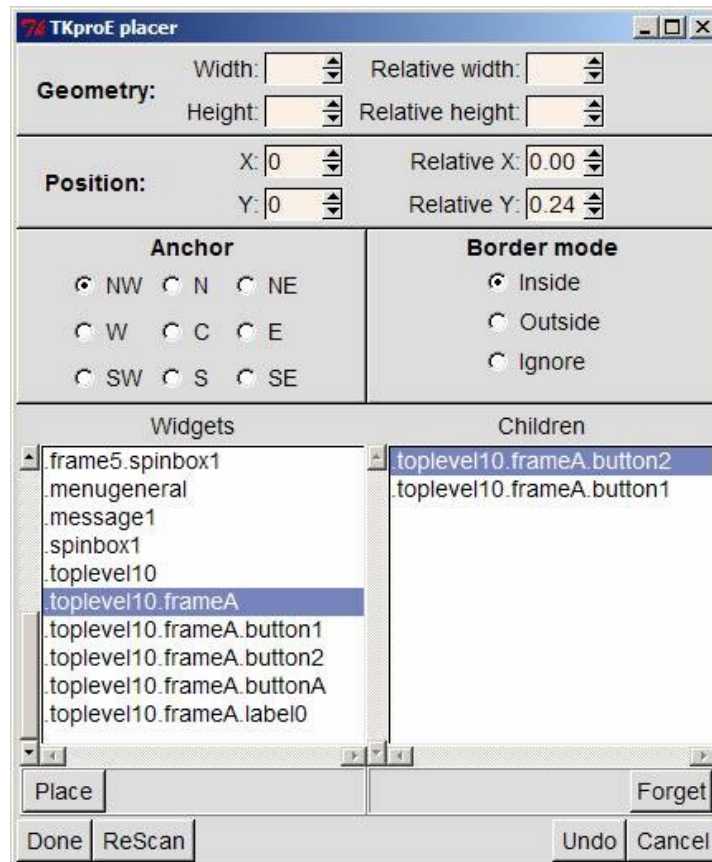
TKproE placer

Geometry:
Width:
Height:
Relative width:
Relative height:

Position:
X: 0
Y: 0
Relative X: 0.00
Relative Y: 0.24

Anchor
NW N NE
W C E
SW S SE

Border mode
Inside
Outside
Ignore

Widgets
.frame5.spinbox1
.menugeneral
.message1
.spinbox1
.toplevel10
.toplevel10.frameA
.toplevel10.frameA.button1
.toplevel10.frameA.button2
.toplevel10.frameA.buttonA
.toplevel10.frameA.label0

Children
.toplevel10.frameA.button2
.toplevel10.frameA.button1

Place
Forget
Done
ReScan
Undo
Cancel